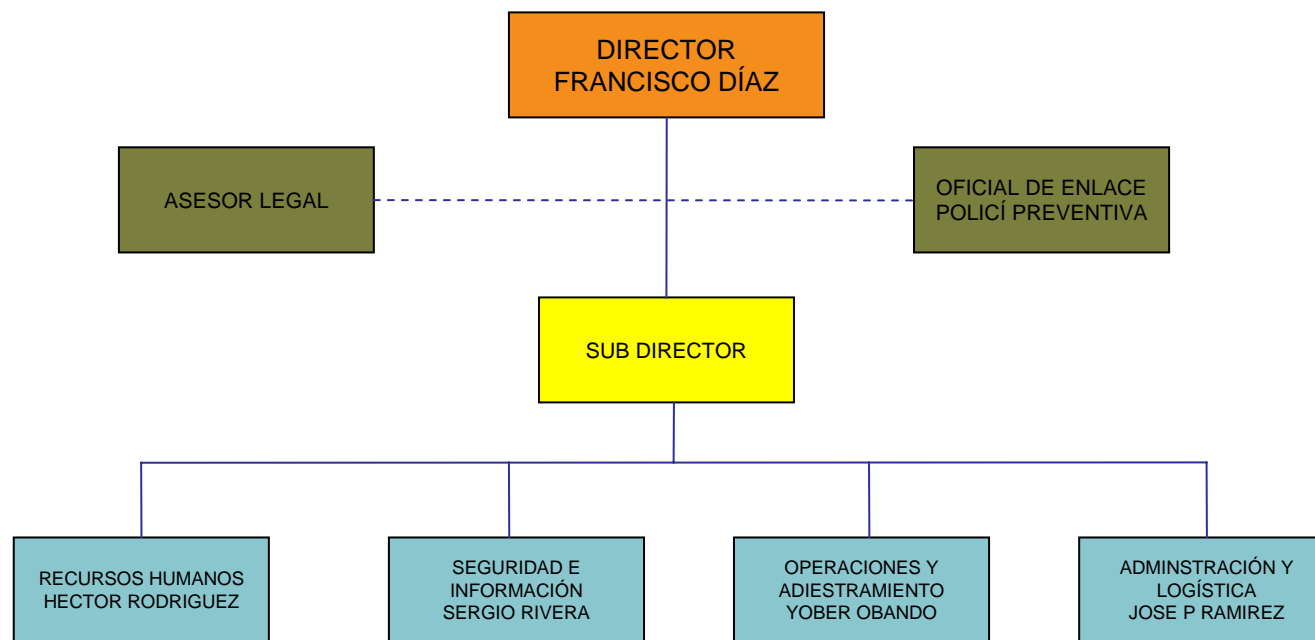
DIRECTOR
FRANCISCO DÍAZ

ASESOR LEGAL

OFICIAL DE ENLACE
POLICÍ PREVENTIVA

SUB DIRECTOR

RECURSOS HUMANOS
HECTOR RODRIGUEZ

SEGURIDAD E
INFORMACIÓN
SERGIO RIVERA

OPERACIONES Y
ADIESTRAMIENTO
YOBER OBANDO

ADMINSTRACIÓN Y
LOGÍSTICA
JOSE P RAMIREZ